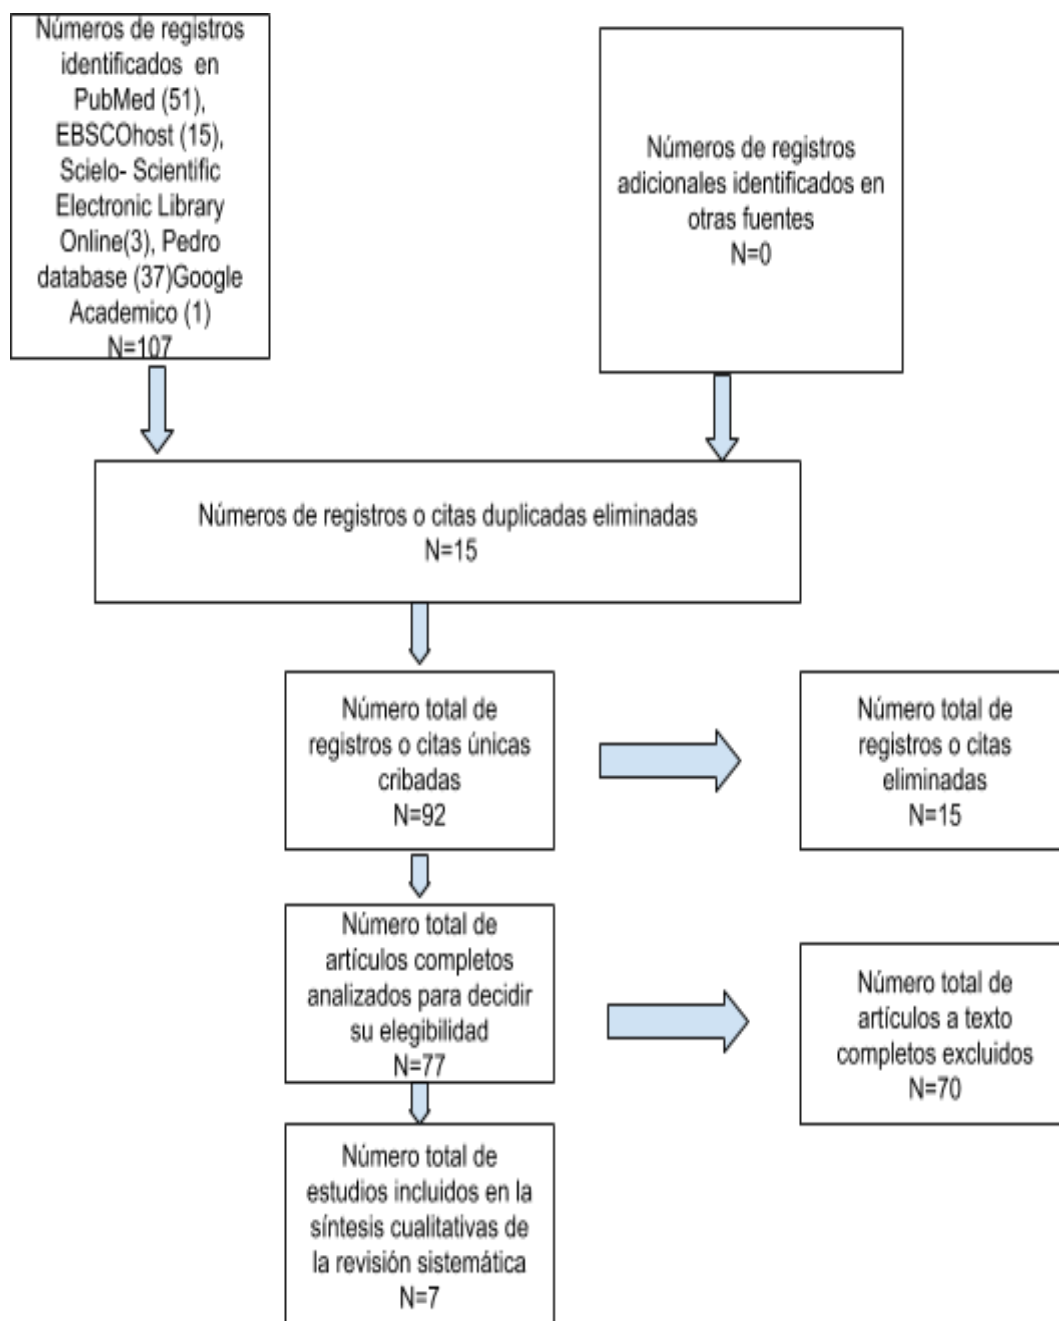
Números de registros identificados en PubMed (51), EBSCOhost (15), Scielo- Scientific Electronic Library Online(3), Pedro database (37)Google Academico (1)
N=107

Números de registros adicionales identificados en otras fuentes
N=0

Números de registros o citas duplicadas eliminadas
N=15

Número total de registros o citas únicas cribadas
N=92

Número total de registros o citas eliminadas
N=15

Número total de artículos completos analizados para decidir su elegibilidad
N=77

Número total de artículos a texto completos excluidos
N=70

Número total de estudios incluidos en la síntesis cualitativas de la revisión sistemática
N=7